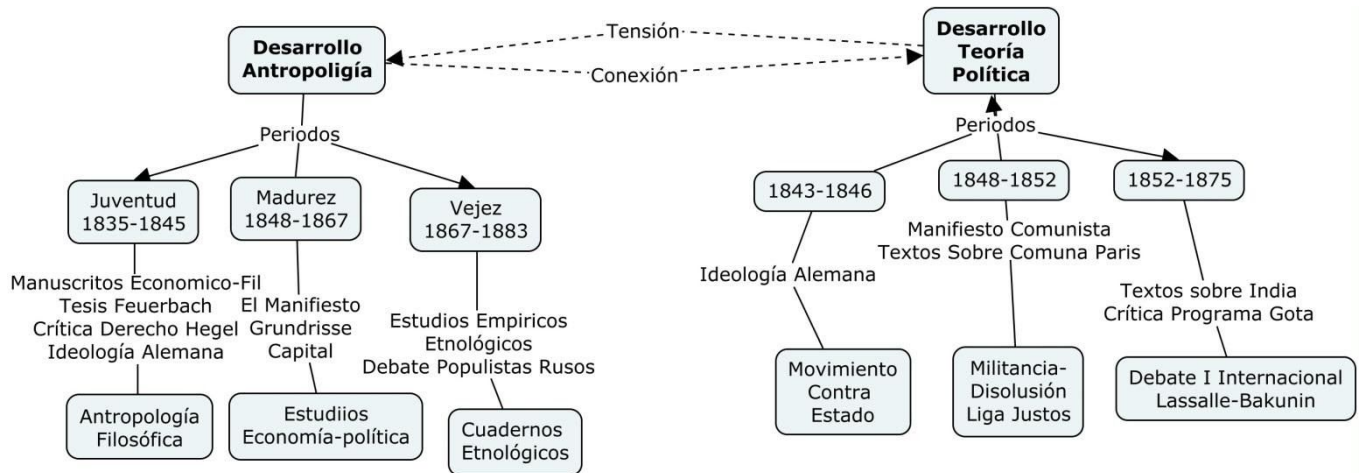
Desarrollo Antropoligía

Tensión

Conexión

Desarrollo Teoría Política

Periodos

Juventud 1835-1845

Madurez 1848-1867

Vejez 1867-1883

Manuscritos Economico-Fil
Tesis Feuerbach
Crítica Derecho Hegel
Ideología Alemana

El Manifiesto
Grundrisse
Capital

Estudios Empiricos
Etnológicos
Debate Populistas Rusos

Antropología Filosófica

Estudiios Economía-política

Cuadernos Etnológicos

Periodos

1843-1846

1848-1852

1852-1875

Ideología Alemana

Manifiesto Comunista
Textos Sobre Comuna Paris

Textos sobre India
Crítica Programa Gota

Movimiento Contra Estado

Militancia-Disolusión Liga Justos

Debate I Internacional Lassalle-Bakunin